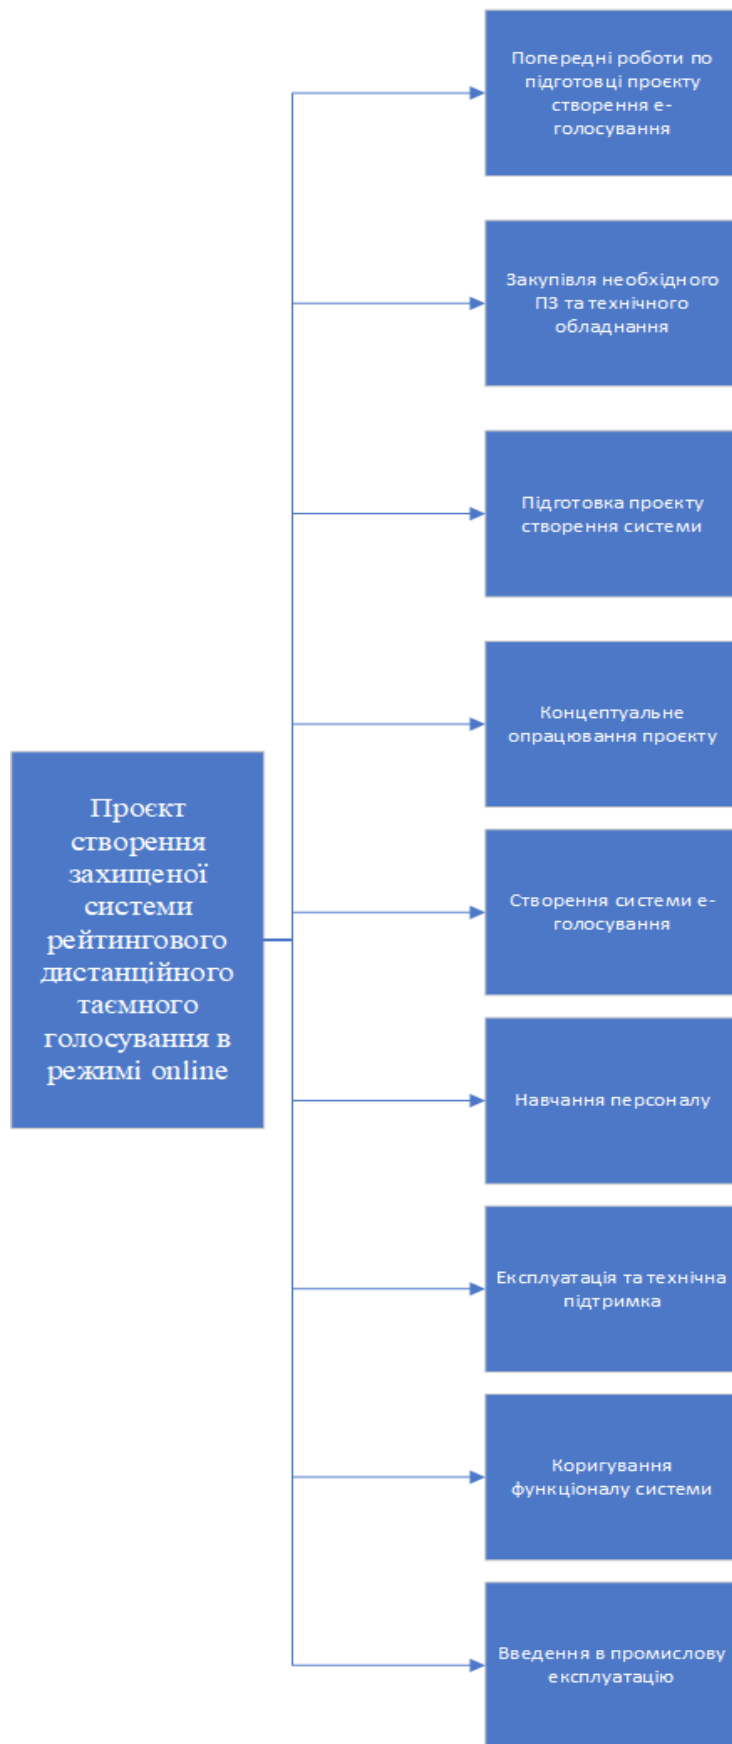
Проєкт створення захищеної системи рейтингового дистанційного таємного голосування в режимі online

Попередні роботи по підготовці проєкту створення е-голосування

Закупівля необхідного ПЗ та технічного обладнання

Підготовка проєкту створення системи

Концептуальне опрацювання проєкту

Створення системи е-голосування

Навчання персоналу

Експлуатація та технічна підтримка

Коригування функціоналу системи

Введення в промислову експлуатацію